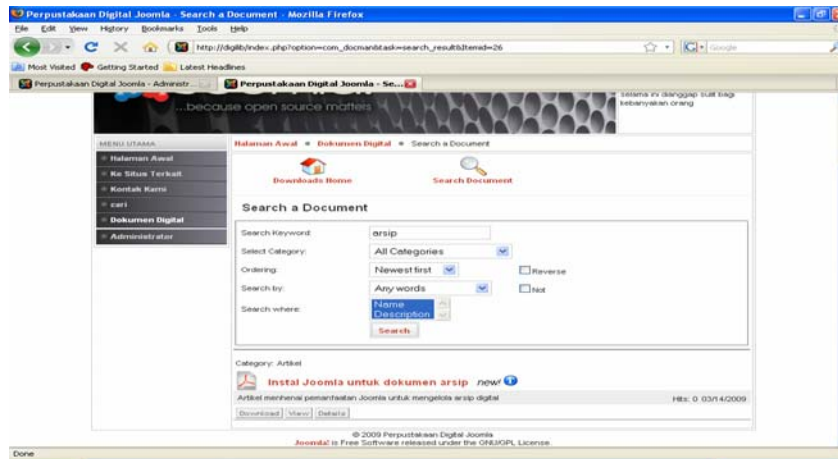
Perpustakaan Digital Joomla - Search a Document - Mozilla Firefox

File Edit View History Bookmarks Tools Help

http://diglib/index.php?option=com_docman&task=search_result&Itemid=26

Google

Most Visited Getting Started Latest Headlines

Perpustakaan Digital Joomla - Administr...

Perpustakaan Digital Joomla - Se...

...because open source matters

selama ini dianggap sulit bagi kebanyakan orang

MENU UTAMA

Halaman Awal

Ke Situs Terkait

Kontak Kami

cari

Dokumen Digital

Administrator

Halaman Awal » Dokumen Digital » Search a Document

Downloads Home

Search Document

Search a Document

Search Keyword: arsip

Select Category: All Categories

Ordering: Newest first

Reverse

Search by: Any words

Not

Search where: Name Description

Search

Category: Artikel

Instal Joomla untuk dokumen arsip new!

Artikel menenai pemanfaatan Joomla untuk mengelola arsip digital

Hits: 0 03/14/2009

Download View Details

© 2009 Perpustakaan Digital Joomla

Joomla! is Free Software released under the GNU/GPL License.

Done